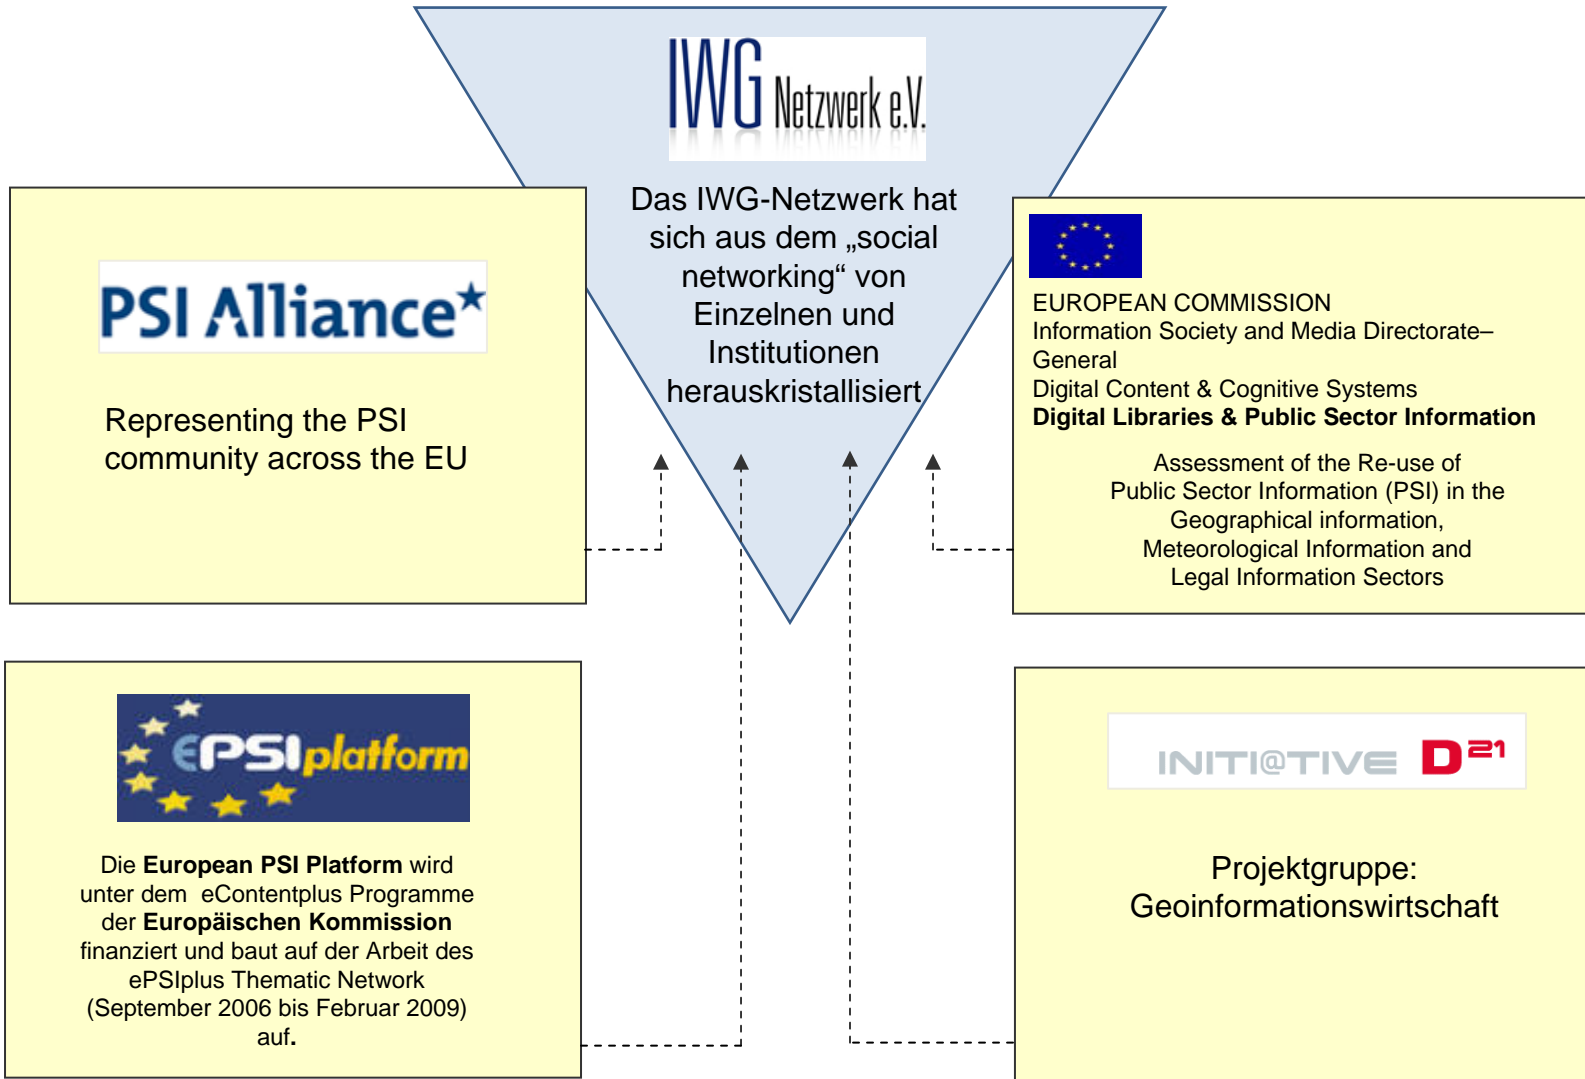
IWG Netzwerk e.V.

Das IWG-Netzwerk hat sich aus dem „social networking“ von Einzelnen und Institutionen herauskristallisiert

PSI Alliance*

Representing the PSI community across the EU

EUROPEAN COMMISSION
Information Society and Media Directorate–General
Digital Content & Cognitive Systems
**Digital Libraries & Public Sector Information**

Assessment of the Re-use of Public Sector Information (PSI) in the Geographical information, Meteorological Information and Legal Information Sectors

ePSIplatform

Die **European PSI Platform** wird unter dem eContentplus Programme der **Europäischen Kommission** finanziert und baut auf der Arbeit des ePSIplus Thematic Network (September 2006 bis Februar 2009) auf.

INITI@TIVE D21

Projektgruppe: Geoinformationswirtschaft